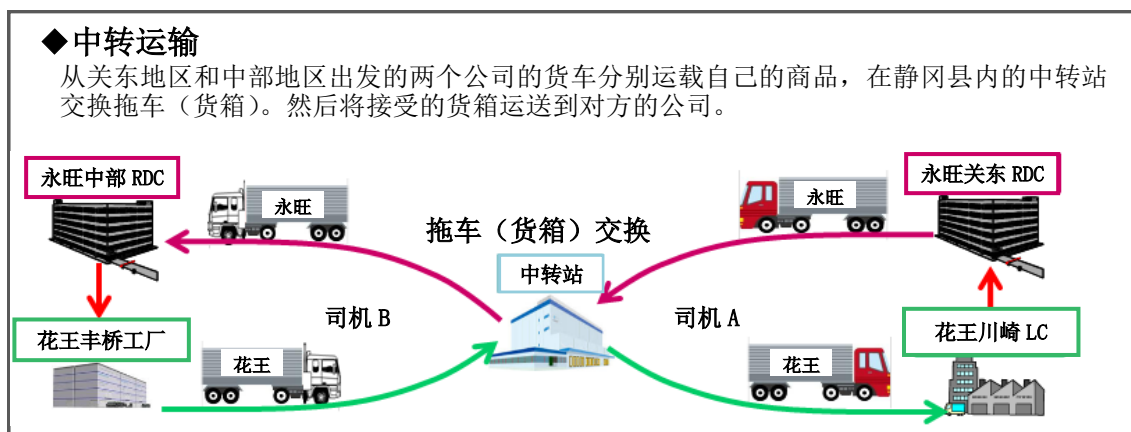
◆中转运输

从关东地区和中部地区出发的两个公司的货车分别运载自己的商品，在静冈县内的中转站交换拖车（货箱）。然后将接受的货箱运送到对方的公司。

永旺中部 RDC

永旺

拖车（货箱）交换

永旺

永旺关东 RDC

中转站

司机 B

司机 A

花王丰桥工厂

花王川崎 LC

花王

花王